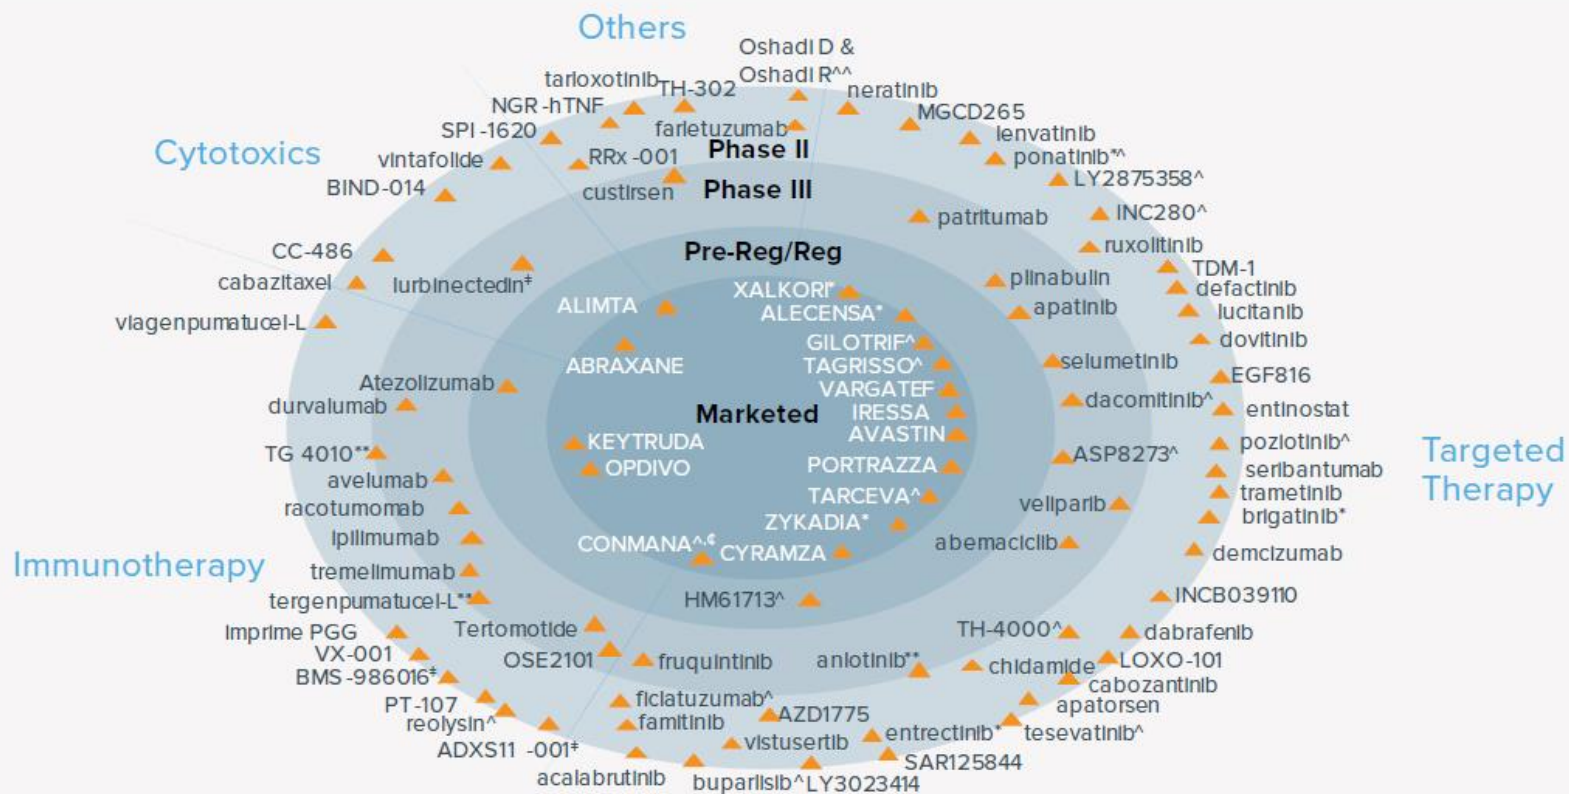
Others

Oshadi D & Oshadi R^^

tarloxotinib TH-302 neratinib

NGR-hTNF MGCD265

SPI-1620 farletuzumab lenvatinib

Cytotoxics

vintafolide RRx-001 Phase II ponatinib*^

BIND-014 custirsen Phase III LY2875358^

patritumab INC280^

Pre-Reg/Reg

CC-486 ruxolitinib TDM-1

cabazitaxel lurbinectedin‡ plinabulin defactinib

XALKORI* apatinib lucitanib

viagenpumatucel-L ALIMTA ALECENSA* dovitinib

GILOTRIF^

ABRAXANE TAGRISSO^ selumetinib

Atezolizumab VARGATEF EGF816

durvalumab IRESSA dacomitinib^ entinostat

Marketed

AVASTIN

TG 4010** KEYTRUDA pozlotinib^

OPDIVO PORTRAZZA ASP8273^ Targeted Therapy

avelumab seribantumab

TARCEVA^ trametinib

racotumomab veliparib brigatinib*

ZYKADIA*

ipilimumab abemaciclib

CONMANA^,¢ CYRAMZA demcizumab

Immunotherapy

tremelimumab

tergenpumatucel-L** HM61713^ INCB039110

imprime PGG Tertomotide TH-4000^ dabrafenib

VX-001 OSE2101 fruquintinib anlotinib** chidamide LOXO-101

BMS-986016‡ cabozantinib

PT-107 ficlatuzumab^ apatorsen

reolysin^ famitinib AZD1775 entrectinib* tesevatinib^

ADXS11-001‡ vistusertib SAR125844

acalabrutinib buparlisib^ LY3023414